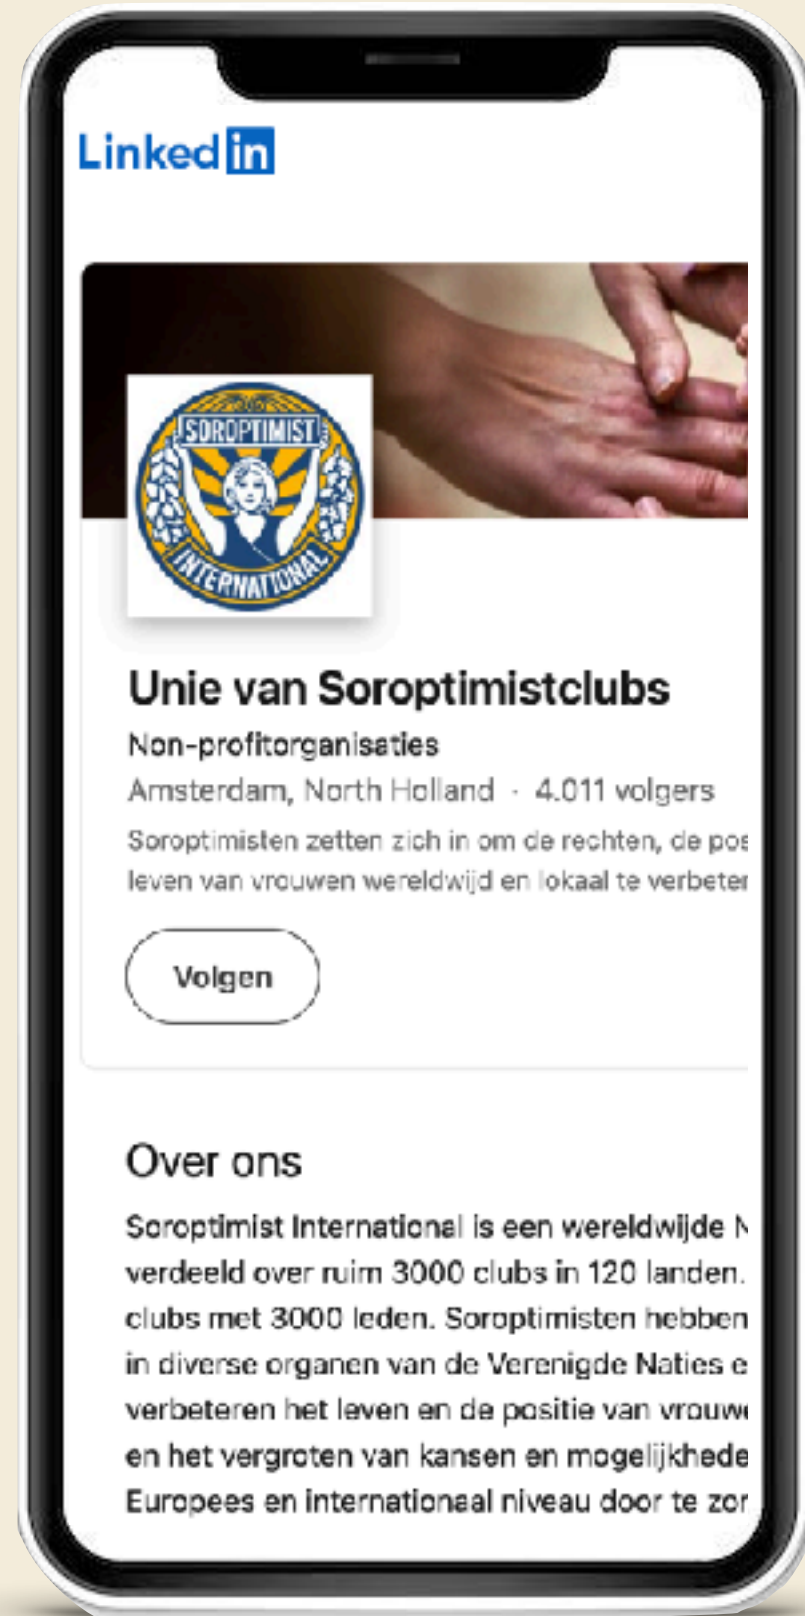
Linked in

SOROPTIMIST INTERNATIONAL

Unie van Soroptimistclubs

Non-profitorganisaties

Amsterdam, North Holland · 4.011 volgers

Soroptimisten zetten zich in om de rechten, de pos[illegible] leven van vrouwen wereldwijd en lokaal te verbeter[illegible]

Volgen

Over ons

Soroptimist International is een wereldwijde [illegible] verdeeld over ruim 3000 clubs in 120 landen. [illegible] clubs met 3000 leden. Soroptimisten hebben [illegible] in diverse organen van de Verenigde Naties e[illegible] verbeteren het leven en de positie van vrouw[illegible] en het vergroten van kansen en mogelijkhede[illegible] Europees en internationaal niveau door te zor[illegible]